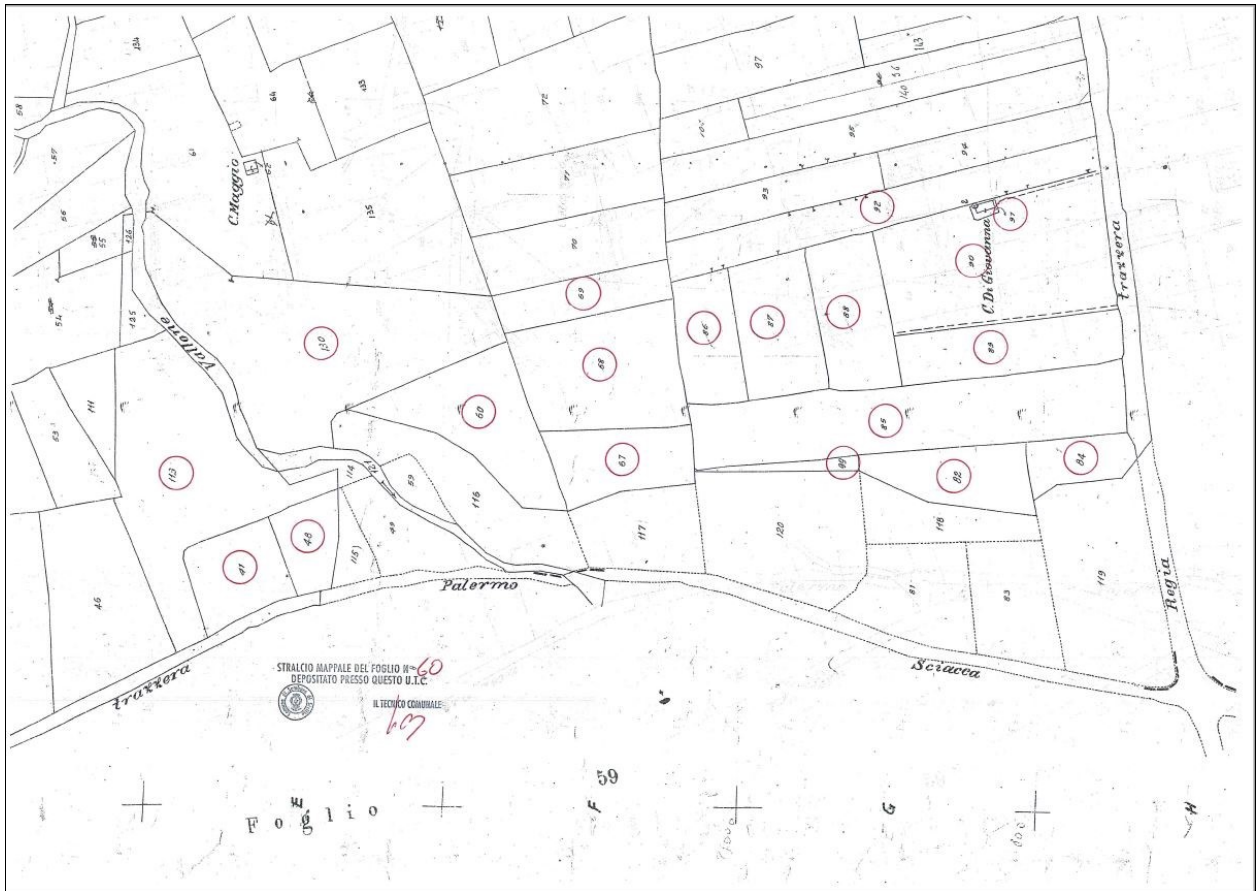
134
58
57
56
55
54
53
126
125
111
113
41
48
46
64
63
62
61
133
135
C. Maggio
130
Vallone
114
121
115
59
60
116
72
71
70
69
68
67
117
104
97
143
140
56
96
95
94
93
92
91
90
89
88
87
86
85
80
82
84
120
118
119
81
83
C. Di Giovanna
trazzera
Regia
Palermo
Sciacca
trazzera
STRALCIO MAPPALE DEL FOGLIO N° 60
DEPOSITATO PRESSO QUESTO U.T.C.
IL TECNICO COMUNALE
59
Foglio
E
F
G
H